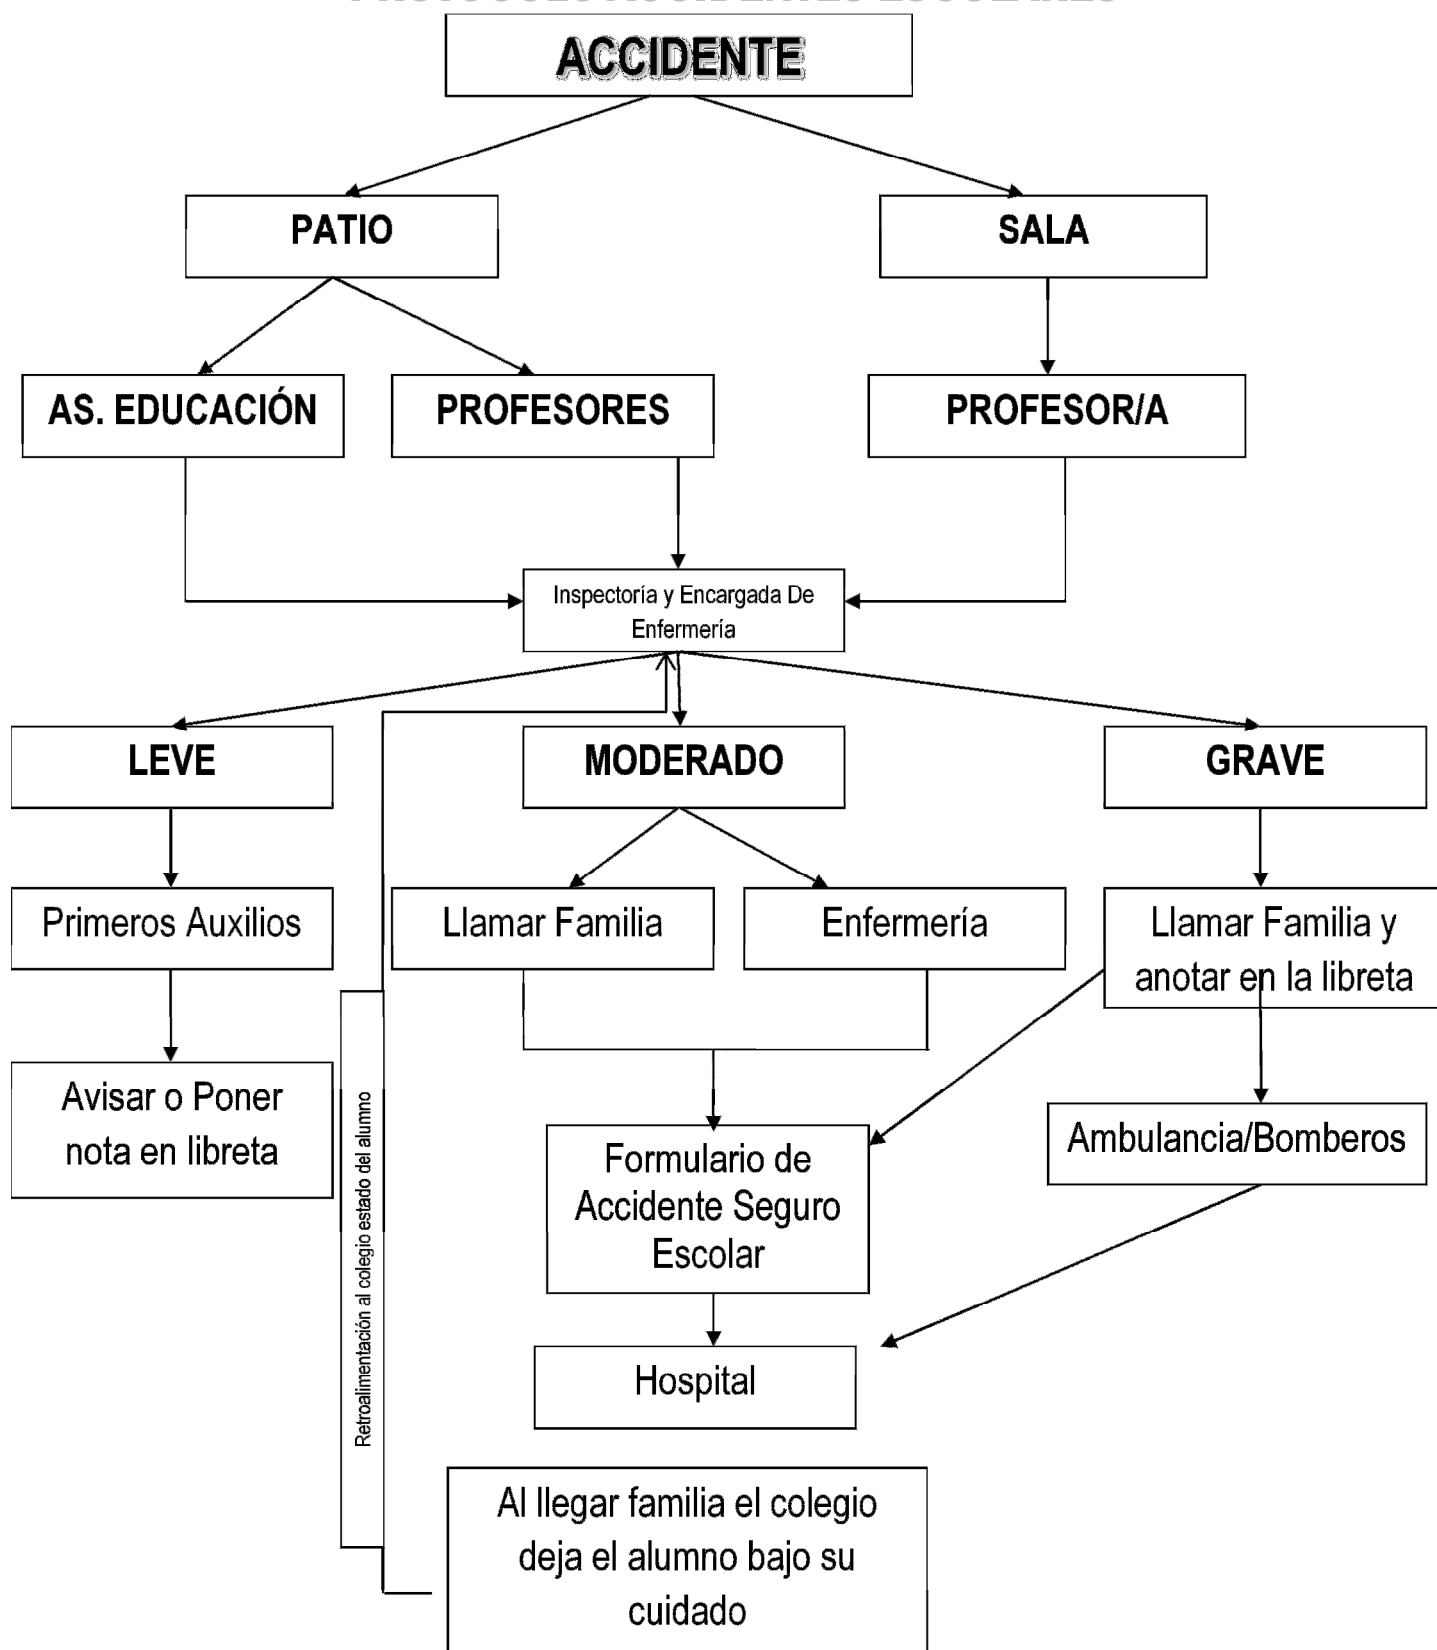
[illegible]

ACCIDENTE

PATIO

SALA

AS. EDUCACIÓN

PROFESORES

PROFESOR/A

Inspectoría y Encargada De Enfermería

LEVE

MODERADO

GRAVE

Primeros Auxilios

Llamar Familia

Enfermería

Llamar Familia y anotar en la libreta

Avisar o Poner nota en libreta

Retroalimentación al colegio estado del alumno

Formulario de Accidente Seguro Escolar

Ambulancia/Bomberos

Hospital

Al llegar familia el colegio deja el alumno bajo su cuidado